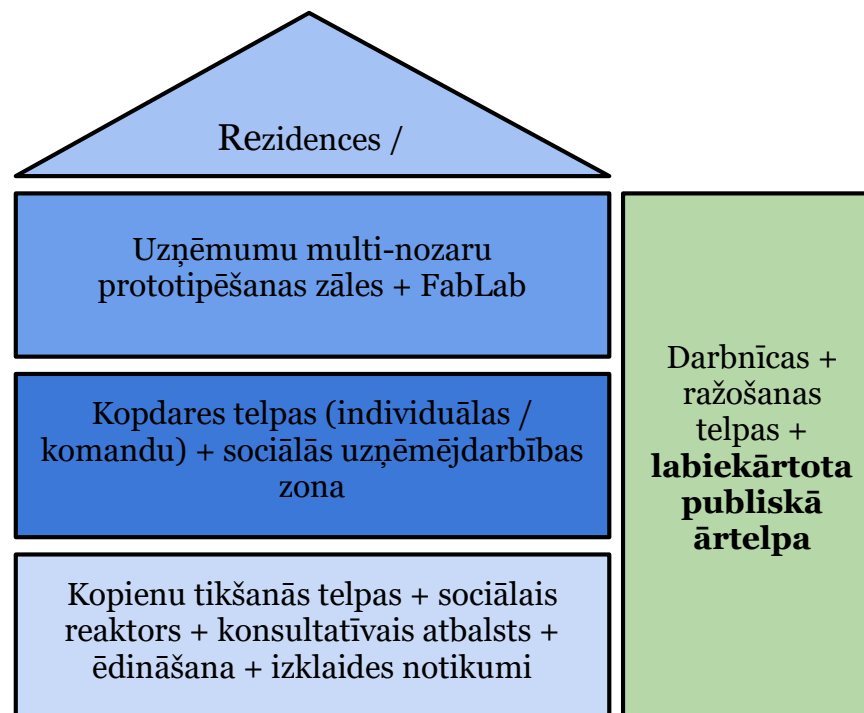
Rezidences /

Uzņēmumu multi-nozaru prototipēšanas zāles + FabLab

Kopdares telpas (individuālas / komandu) + sociālās uzņēmējdarbības zona

Kopienu tikšanās telpas + sociālais reaktors + konsultatīvais atbalsts + ēdināšana + izklaides notikumi

Darbnīcas + ražošanas telpas + **labiekārtota publiskā ārtelpa**